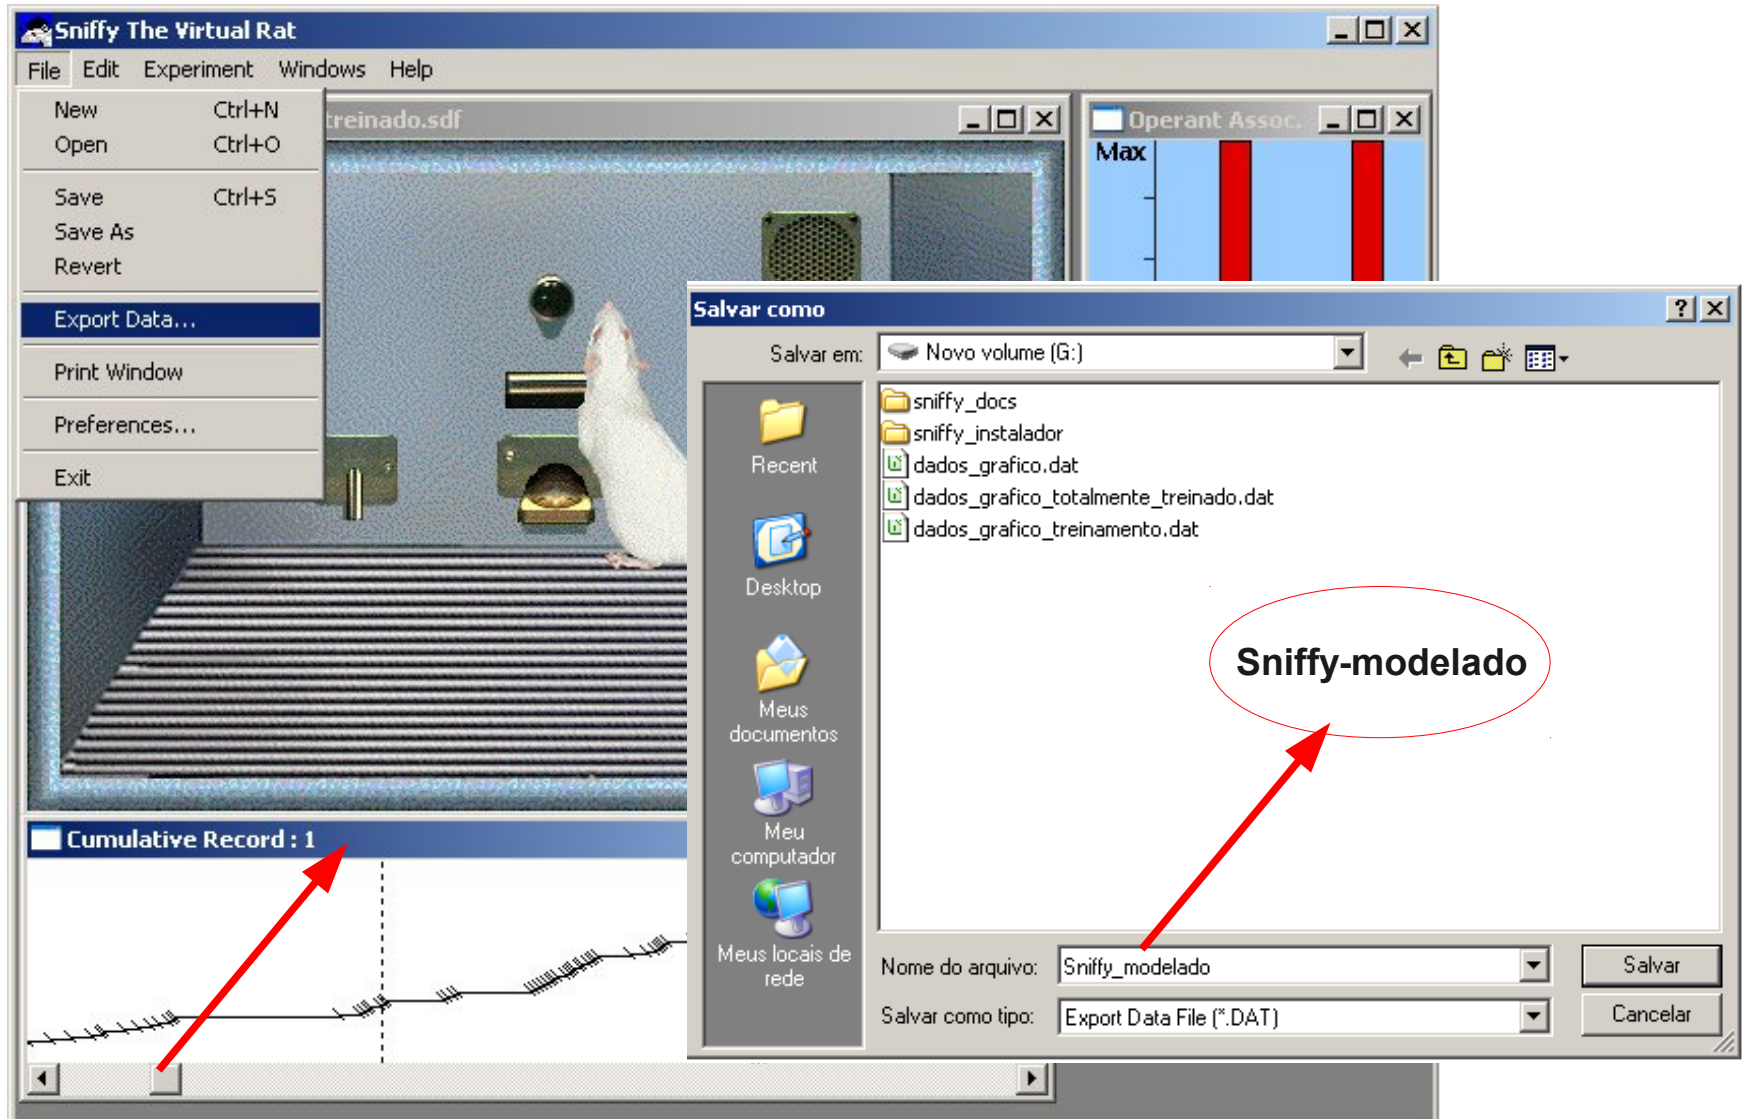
Sniffy The Virtual Rat

File Edit Experiment Windows Help

New Ctrl+N
Open Ctrl+O
Save Ctrl+S
Save As
Revert
Export Data...
Print Window
Preferences...
Exit

treinado.sdf

Operant Assoc.

Max

Salvar como

Salvar em: Novo volume (G:)

Recent
Desktop
Meus documentos
Meu computador
Meus locais de rede

sniffy_docs
sniffy_instalador
dados_grafico.dat
dados_grafico_totalmente_treinado.dat
dados_grafico_treinamento.dat

Sniffy-modelado

Nome do arquivo: Sniffy_modelado
Salvar como tipo: Export Data File (*.DAT)

Salvar
Cancelar

Cumulative Record : 1